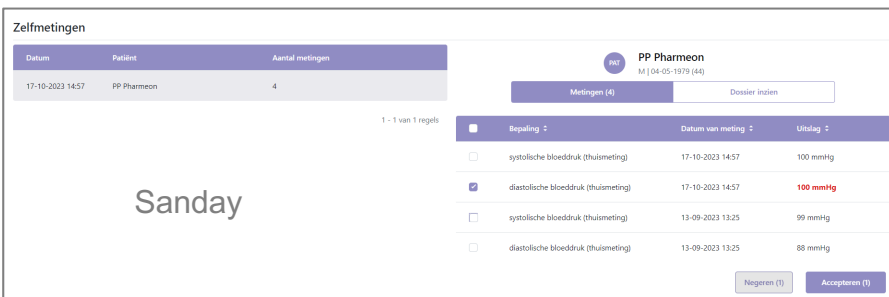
Zelfmetingen

| Datum | Patiënt | Aantal metingen |
|---|---|---|
| 17-10-2023 14:57 | PP Pharmeon | 4 |

1 - 1 van 1 regels

Sanday

PAT PP Pharmeon
M | 04-05-1979 (44)

Metingen (4) | Dossier inzien

| | Bepaling ⬍ | Datum van meting ⬍ | Uitslag ⬍ |
|---|---|---|---|
| ☐ | systolische bloeddruk (thuismeting) | 17-10-2023 14:57 | 100 mmHg |
| ☑ | diastolische bloeddruk (thuismeting) | 17-10-2023 14:57 | 100 mmHg |
| ☐ | systolische bloeddruk (thuismeting) | 13-09-2023 13:25 | 99 mmHg |
| ☐ | diastolische bloeddruk (thuismeting) | 13-09-2023 13:25 | 88 mmHg |

Negeren (1) Accepteren (1)